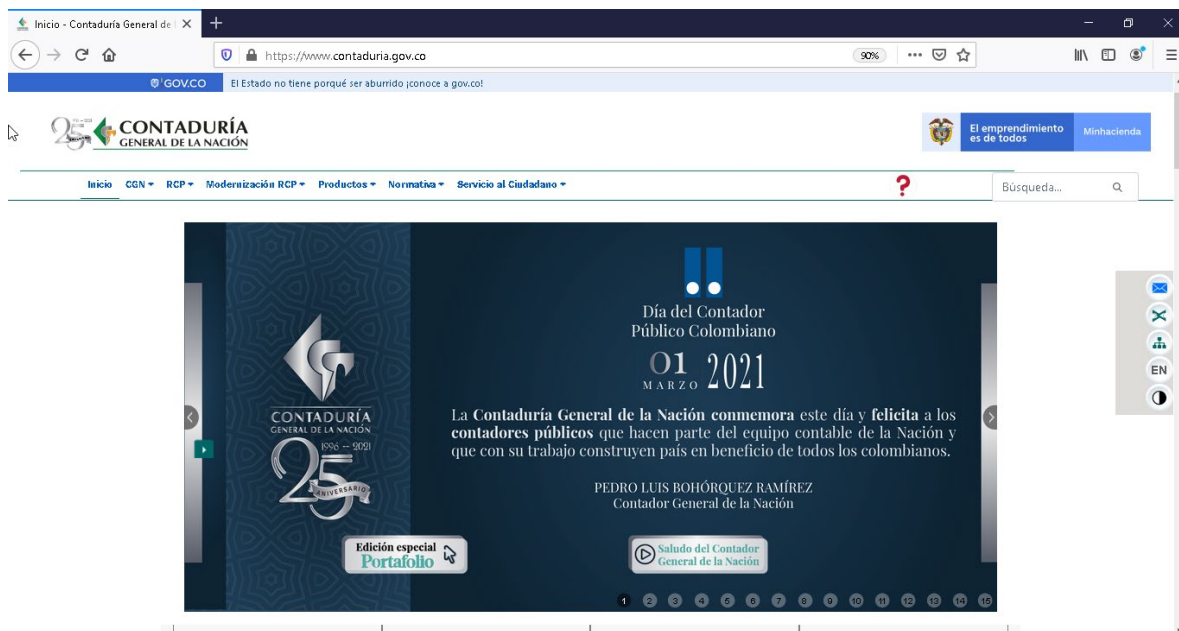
Inicio - Contaduría General de l ×

https://www.contaduria.gov.co

90%

GOV.CO El Estado no tiene porqué ser aburrido ¡conoce a gov.co!

CONTADURÍA GENERAL DE LA NACIÓN

El emprendimiento es de todos

Minhacienda

Inicio CGN RCP Modernización RCP Productos Normativa Servicio al Ciudadano

?

Búsqueda...

EN

CONTADURÍA GENERAL DE LA NACIÓN

1996 — 2021

25 ANIVERSARIO

Día del Contador Público Colombiano

01 MARZO 2021

La Contaduría General de la Nación conmemora este día y felicita a los contadores públicos que hacen parte del equipo contable de la Nación y que con su trabajo construyen país en beneficio de todos los colombianos.

PEDRO LUIS BOHÓRQUEZ RAMÍREZ
Contador General de la Nación

Edición especial Portafolio

Saludo del Contador General de la Nación

1 2 3 4 5 6 7 8 9 10 11 12 13 14 15